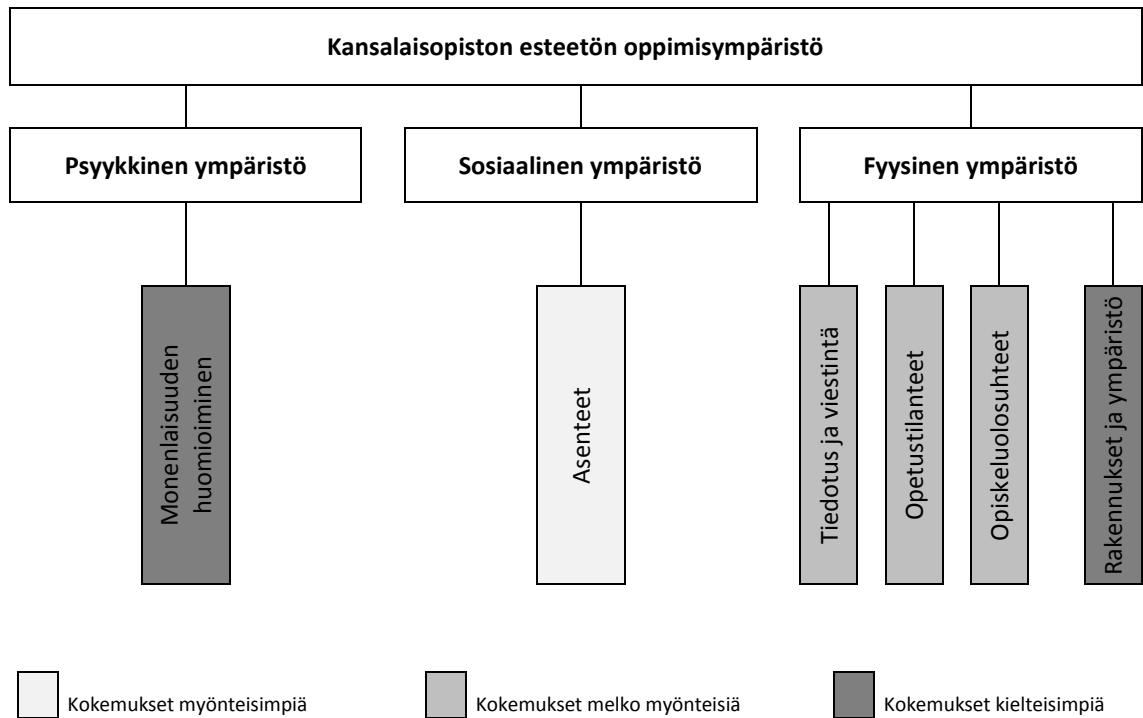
Kansalaisopiston esteetön oppimisympäristö

Psyykkinen ympäristö

Sosiaalinen ympäristö

Fyysinen ympäristö

Monenlaisuuden huomioiminen

Asenteet

Tiedotus ja viestintä

Opetustilanteet

Opiskeluolosuhteet

Rakennukset ja ympäristö

Kokemukset myönteisimpiä

Kokemukset melko myönteisiä

Kokemukset kielteisimpiä